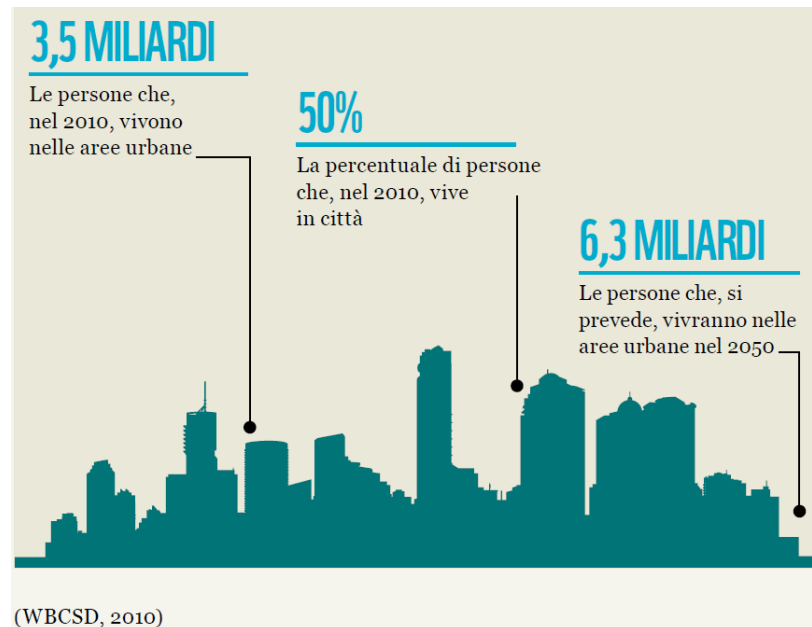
3,5 MILIARDI

Le persone che, nel 2010, vivono nelle aree urbane

50%

La percentuale di persone che, nel 2010, vive in città

6,3 MILIARDI

Le persone che, si prevede, vivranno nelle aree urbane nel 2050

(WBCSD, 2010)